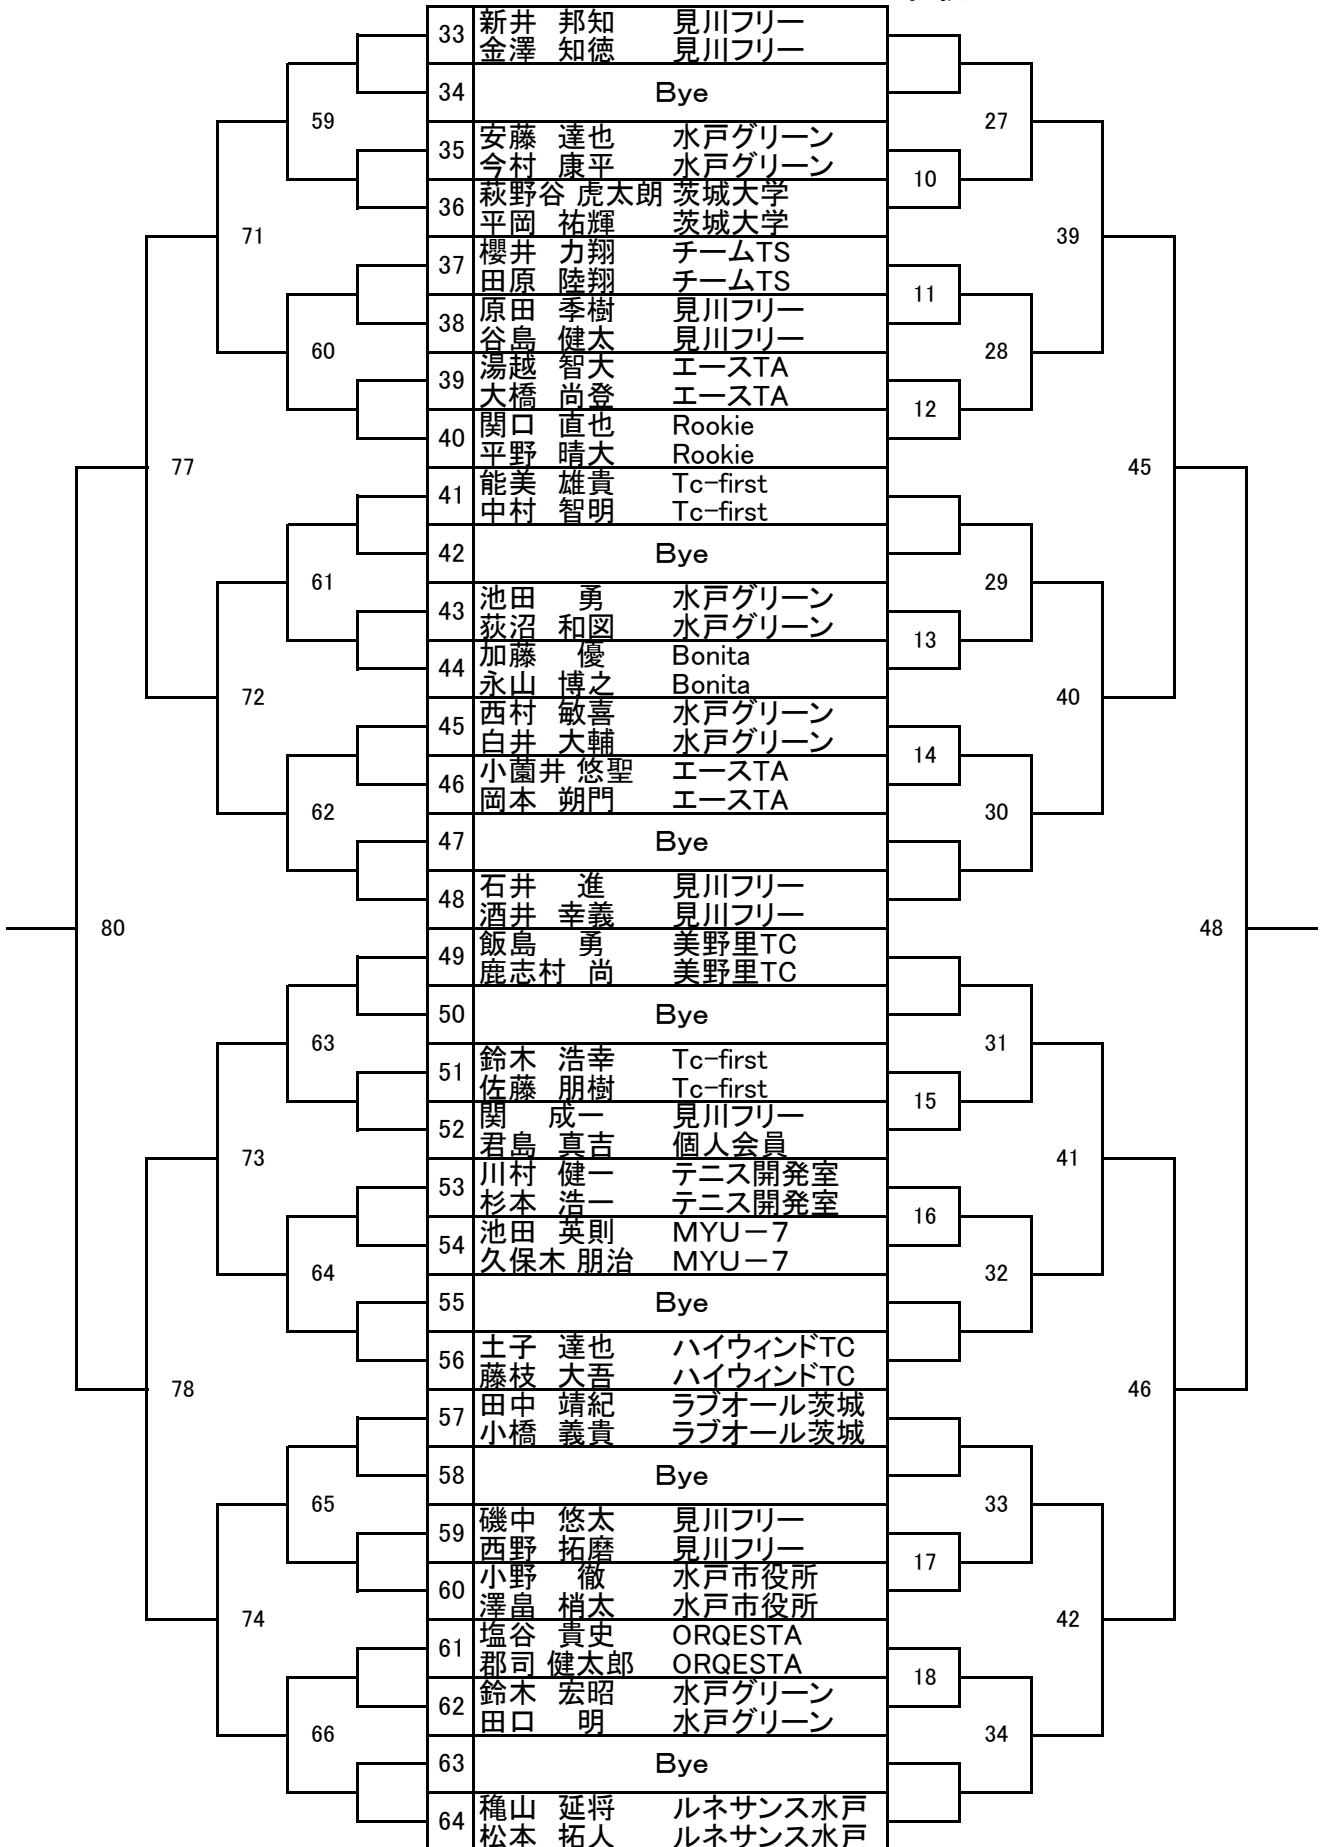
| No. | Players | Club |
|---|---|---|
| 33 | 新井 邦知 / 金澤 知徳 | 見川フリー / 見川フリー |
| 34 | Bye | |
| 35 | 安藤 達也 / 今村 康平 | 水戸グリーン / 水戸グリーン |
| 36 | 萩野谷 虎太朗 / 平岡 祐輝 | 茨城大学 / 茨城大学 |
| 37 | 櫻井 力翔 / 田原 陸翔 | チームTS / チームTS |
| 38 | 原田 季樹 / 谷島 健太 | 見川フリー / 見川フリー |
| 39 | 湯越 智大 / 大橋 尚登 | エースTA / エースTA |
| 40 | 関口 直也 / 平野 晴大 | Rookie / Rookie |
| 41 | 能美 雄貴 / 中村 智明 | Tc-first / Tc-first |
| 42 | Bye | |
| 43 | 池田 勇 / 荻沼 和図 | 水戸グリーン / 水戸グリーン |
| 44 | 加藤 優 / 永山 博之 | Bonita / Bonita |
| 45 | 西村 敏喜 / 白井 大輔 | 水戸グリーン / 水戸グリーン |
| 46 | 小薗井 悠聖 / 岡本 朔門 | エースTA / エースTA |
| 47 | Bye | |
| 48 | 石井 進 / 酒井 幸義 | 見川フリー / 見川フリー |
| 49 | 飯島 勇 / 鹿志村 尚 | 美野里TC / 美野里TC |
| 50 | Bye | |
| 51 | 鈴木 浩幸 / 佐藤 朋樹 | Tc-first / Tc-first |
| 52 | 関 成一 / 君島 真吉 | 見川フリー / 個人会員 |
| 53 | 川村 健一 / 杉本 浩一 | テニス開発室 / テニス開発室 |
| 54 | 池田 英則 / 久保木 朋治 | MYU－7 / MYU－7 |
| 55 | Bye | |
| 56 | 土子 達也 / 藤枝 大吾 | ハイウィンドTC / ハイウィンドTC |
| 57 | 田中 靖紀 / 小橋 義貴 | ラブオール茨城 / ラブオール茨城 |
| 58 | Bye | |
| 59 | 磯中 悠太 / 西野 拓磨 | 見川フリー / 見川フリー |
| 60 | 小野 徹 / 澤畠 梢太 | 水戸市役所 / 水戸市役所 |
| 61 | 塩谷 貴史 / 郡司 健太郎 | ORQESTA / ORQESTA |
| 62 | 鈴木 宏昭 / 田口 明 | 水戸グリーン / 水戸グリーン |
| 63 | Bye | |
| 64 | 穐山 延将 / 松本 拓人 | ルネサンス水戸 / ルネサンス水戸 |

59 60 61 62 63 64 65 66
71 72 73 74
77 78
80

27 10 11 28 12 29 13 14 30 31 15 16 32 33 17 18 34
39 40 41 42
45 46
48